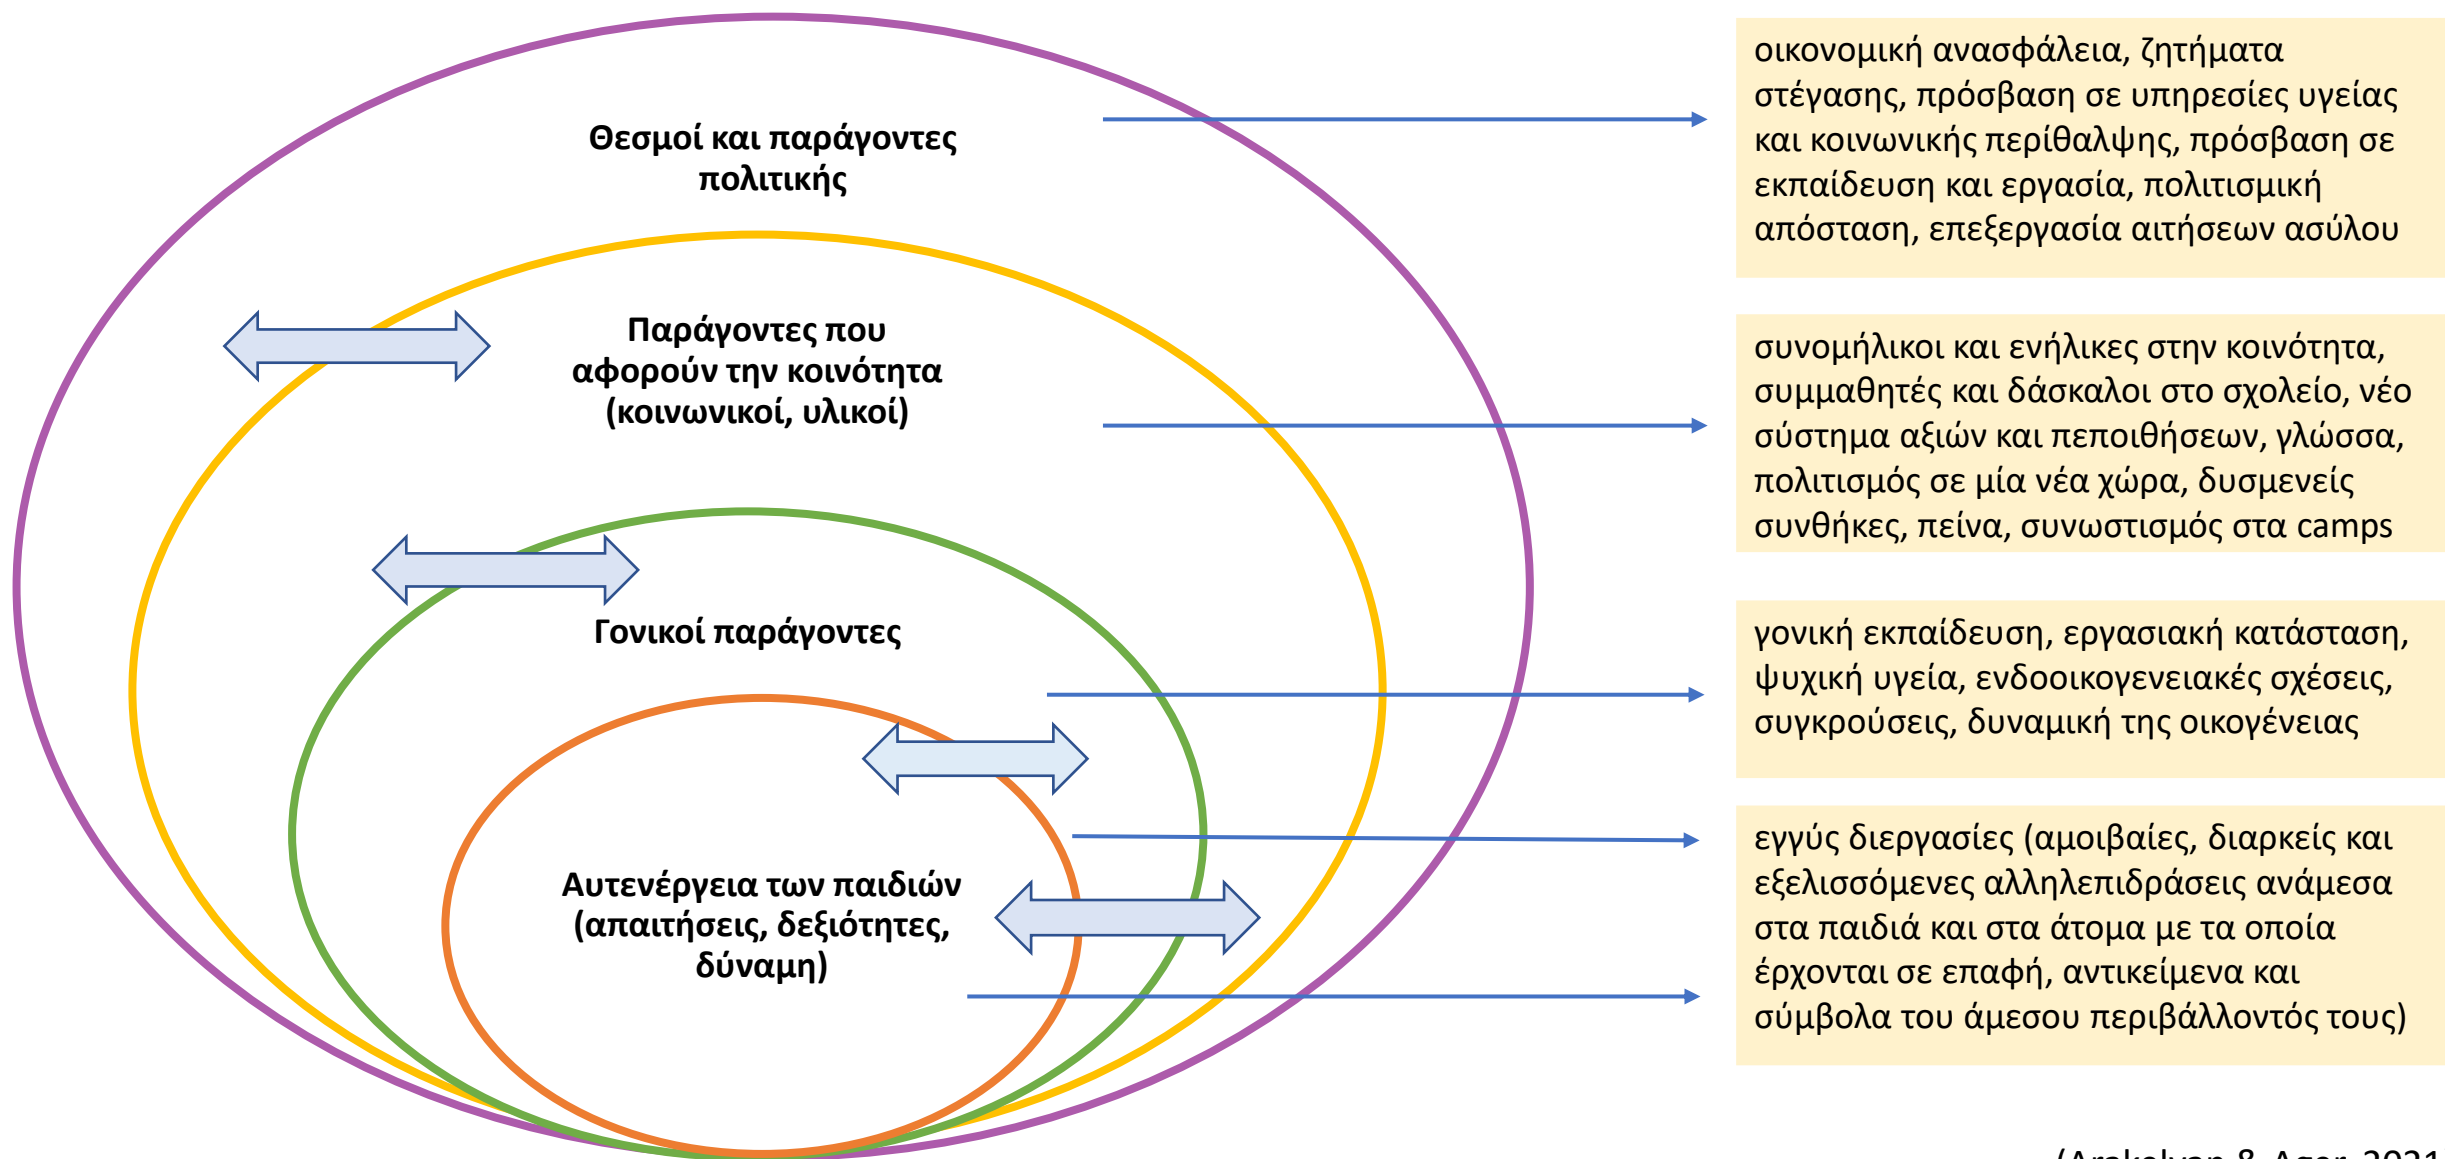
Θεσμοί και παράγοντες πολιτικής

Παράγοντες που αφορούν την κοινότητα (κοινωνικοί, υλικοί)

Γονικοί παράγοντες

Αυτενέργεια των παιδιών (απαιτήσεις, δεξιότητες, δύναμη)

οικονομική ανασφάλεια, ζητήματα στέγασης, πρόσβαση σε υπηρεσίες υγείας και κοινωνικής περίθαλψης, πρόσβαση σε εκπαίδευση και εργασία, πολιτισμική απόσταση, επεξεργασία αιτήσεων ασύλου

συνομήλικοι και ενήλικες στην κοινότητα, συμμαθητές και δάσκαλοι στο σχολείο, νέο σύστημα αξιών και πεποιθήσεων, γλώσσα, πολιτισμός σε μία νέα χώρα, δυσμενείς συνθήκες, πείνα, συνωστισμός στα camps

γονική εκπαίδευση, εργασιακή κατάσταση, ψυχική υγεία, ενδοοικογενειακές σχέσεις, συγκρούσεις, δυναμική της οικογένειας

εγγύς διεργασίες (αμοιβαίες, διαρκείς και εξελισσόμενες αλληλεπιδράσεις ανάμεσα στα παιδιά και στα άτομα με τα οποία έρχονται σε επαφή, αντικείμενα και σύμβολα του άμεσου περιβάλλοντός τους)

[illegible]